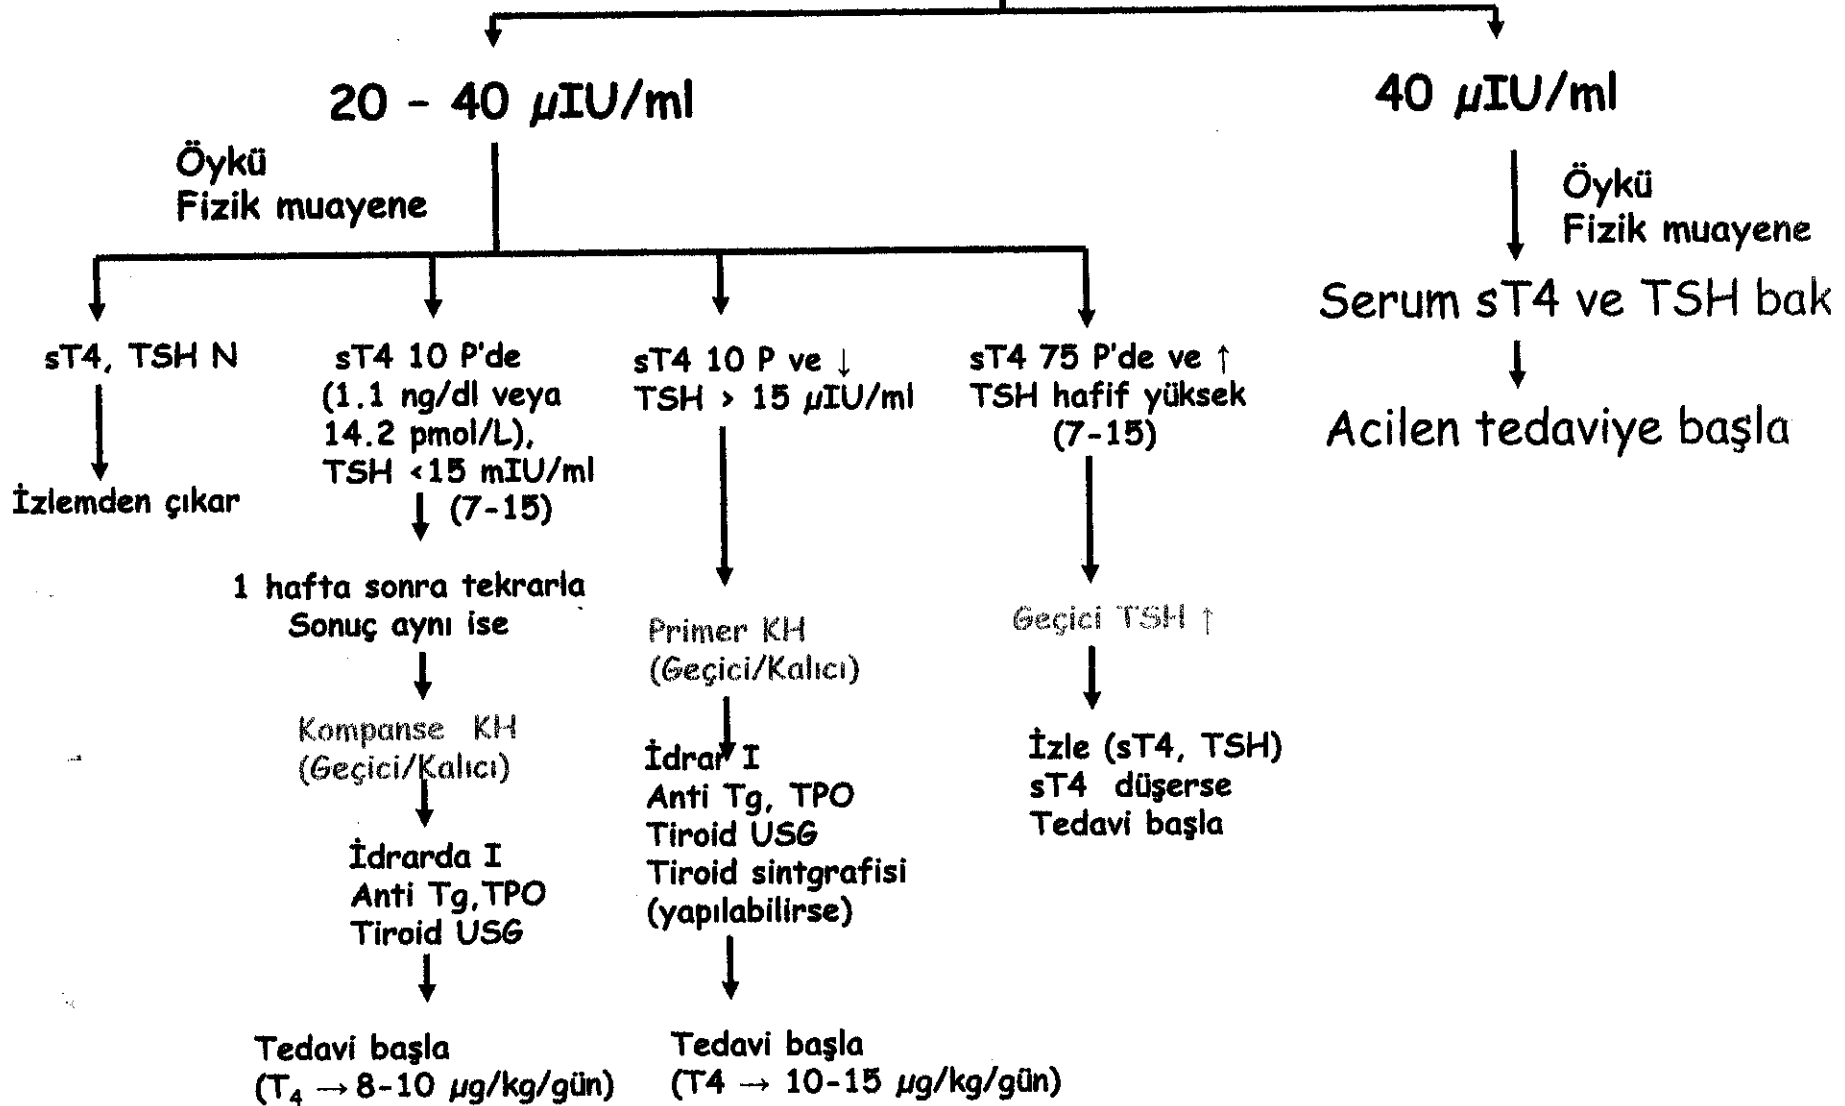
20 - 40 $\mu$IU/ml

40 $\mu$IU/ml

Öykü
Fizik muayene

Öykü
Fizik muayene

Serum sT4 ve TSH bak

Acilen tedaviye başla

sT4, TSH N

İzlemden çıkar

sT4 10 P'de
(1.1 ng/dl veya
14.2 pmol/L),
TSH <15 mIU/ml
(7-15)

1 hafta sonra tekrarla
Sonuç aynı ise

Kompanse KH
(Geçici/Kalıcı)

İdrarda I
Anti Tg,TPO
Tiroid USG

Tedavi başla
($T_4 \rightarrow$ 8-10 $\mu$g/kg/gün)

sT4 10 P ve ↓
TSH > 15 $\mu$IU/ml

Primer KH
(Geçici/Kalıcı)

İdrar I
Anti Tg, TPO
Tiroid USG
Tiroid sintgrafisi
(yapılabilirse)

Tedavi başla
(T4 $\rightarrow$ 10-15 $\mu$g/kg/gün)

sT4 75 P'de ve ↑
TSH hafif yüksek
(7-15)

Geçici TSH ↑

İzle (sT4, TSH)
sT4 düşerse
Tedavi başla